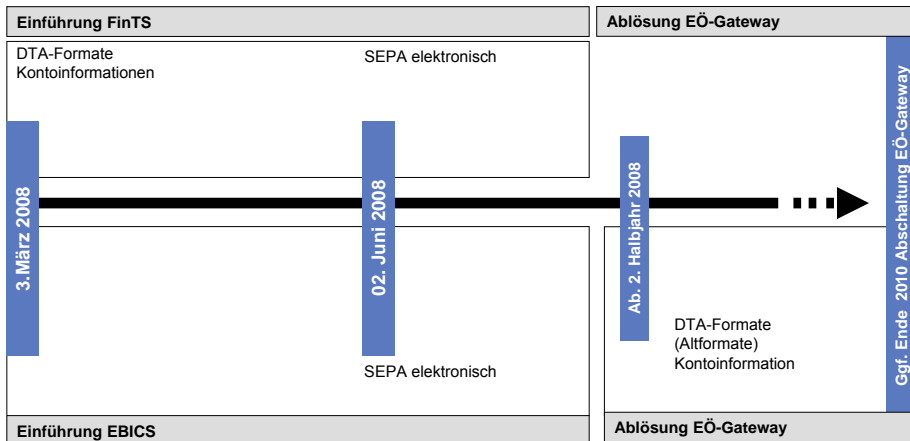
Einführung FinTS

Ablösung EÖ-Gateway

DTA-Formate
Kontoinformationen

SEPA elektronisch

3.März 2008

02. Juni 2008

Ab. 2. Halbjahr 2008

Ggf. Ende 2010 Abschaltung EÖ-Gateway

DTA-Formate
(Altformate)
Kontoinformation

SEPA elektronisch

Einführung EBICS

Ablösung EÖ-Gateway